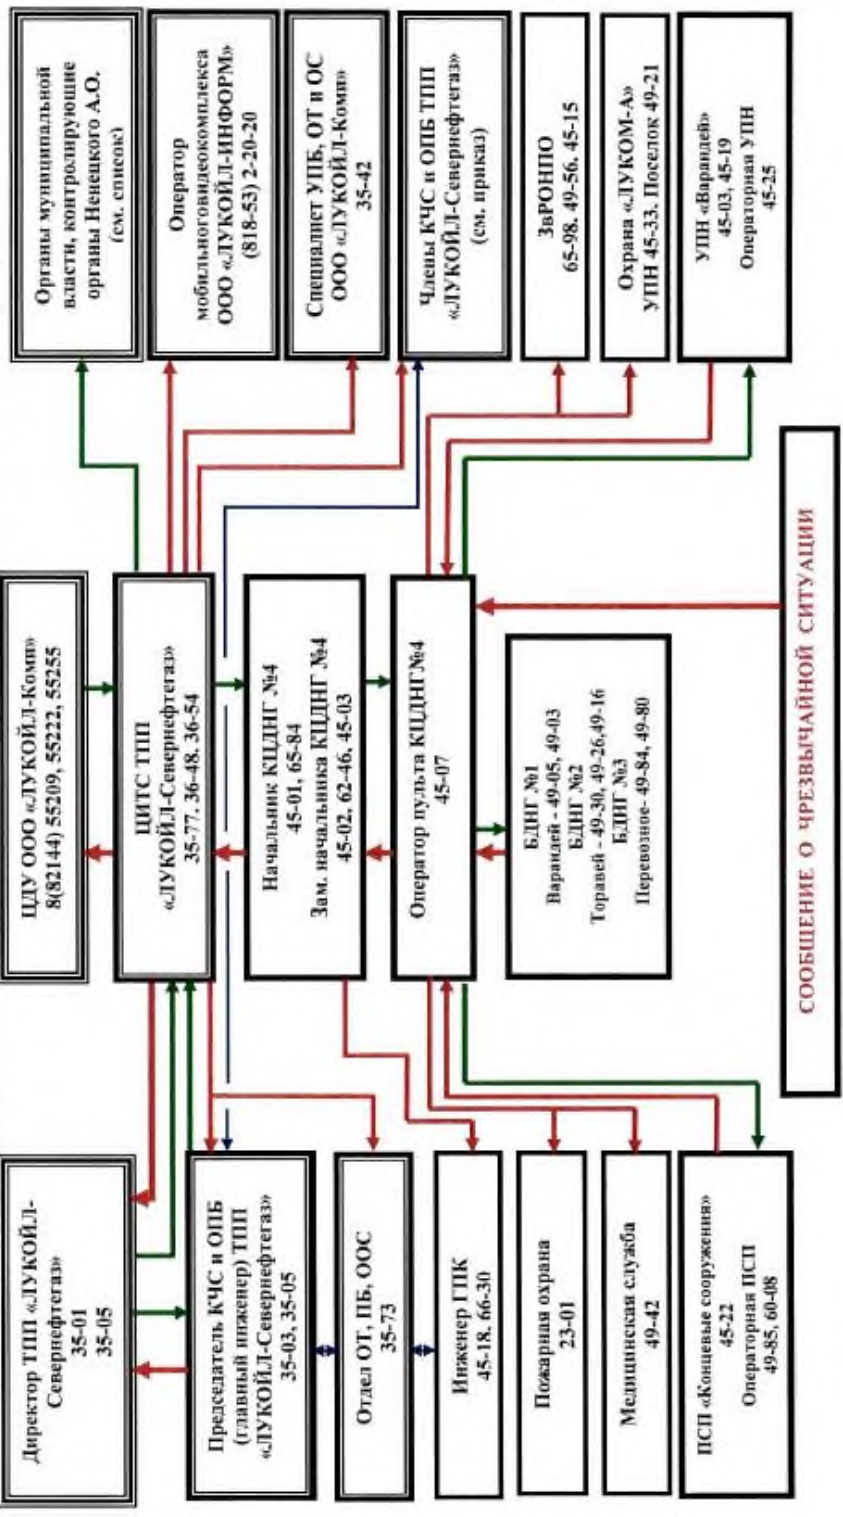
Органы муниципальной власти, контролирующие органы Ненецкого А.О. (см. список)

Оператор мобильноговидеокомплекса ООО «ЛУКОЙЛ-ИНФОРМ» (818-53) 2-20-20

Специалист УПБ, ОТ и ОС ООО «ЛУКОЙЛ-Коми» 35-42

Члены КЧС и ОПБ ТПП «ЛУКОЙЛ-Севернефтегаз» (см. приказ)

ЗвРОНПО 65-98. 49-56. 45-15

Охрана «ЛУКОМ-А» УПН 45-33. Поселок 49-21

УПН «Варандей» 45-03, 45-19 Операторная УПН 45-25

ЦДУ ООО «ЛУКОЙЛ-Коми» 8(82144) 55209, 55222, 55255

ЦИТС ТПП «ЛУКОЙЛ-Севернефтегаз» 35-77. 36-48. 36-54

Начальник КЦДНГ №4 45-01, 65-84 Зам. начальника КЦДНГ №4 45-02, 62-46. 45-03

Оператор пульта КЦДНГ№4 45-07

БДНГ №1 Варандей - 49-05, 49-03 БДНГ №2 Торавей - 49-30, 49-26,49-16 БДНГ №3 Перевозное- 49-84, 49-80

СООБЩЕНИЕ О ЧРЕЗВЫЧАЙНОЙ СИТУАЦИИ

Директор ТПП «ЛУКОЙЛ-Севернефтегаз» 35-01 35-05

Председатель КЧС и ОПБ (главный инженер) ТПП «ЛУКОЙЛ-Севернефтегаз» 35-03, 35-05

Отдел ОТ, ПБ, ООС 35-73

Инженер ГПК 45-18. 66-30

Пожарная охрана 23-01

Медицинская служба 49-42

ПСП «Концевые сооружения» 45-22 Операторная ПСП 49-85, 60-08